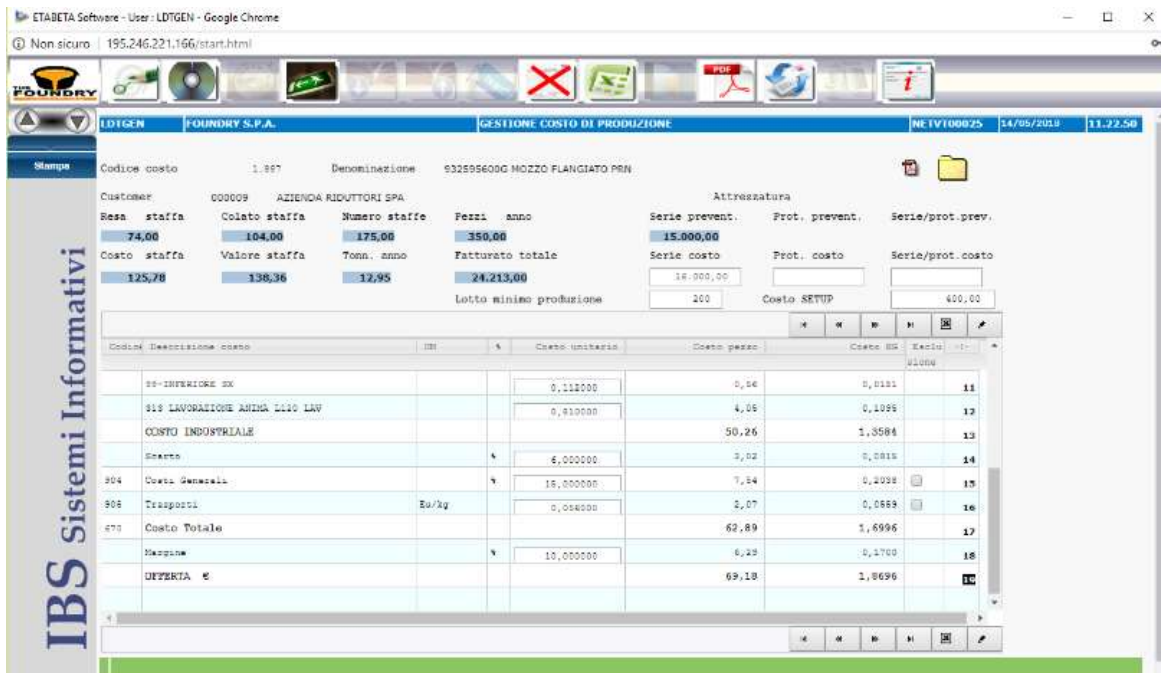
ETABETA Software - User : LDTGEN - Google Chrome

Non sicuro | 195.246.221.166/start.html

FOUNDRY

LDTGEN FOUNDRY S.P.A. GESTIONE COSTO DI PRODUZIONE NETVT00025 14/05/2018 11.22.50

Stampa

IBS Sistemi Informativi

Codice costo 1.997 Denominazione 932595600G MOZZO FLANGIATO PRN

Customer 000009 AZIENDA RIDUTTORI SPA

Attrezzatura

| Resa staffa | Colato staffa | Numero staffe | Pezzi anno | Serie prevent. | Prot. prevent. | Serie/prot.prev. |
|---|---|---|---|---|---|---|
| 74,00 | 104,00 | 175,00 | 350,00 | 15.000,00 | | |
| Costo staffa | Valore staffa | Tonn. anno | Fatturato totale | Serie costo | Prot. costo | Serie/prot.costo |
| 125,78 | 138,36 | 12,95 | 24.213,00 | 15.000,00 | | |

Lotto minimo produzione 200 Costo SETUP 600,00

| Codice | Descrizione costo | UM | % | Costo unitario | Costo pezzo | Costo KG | Esclusione | |
|---|---|---|---|---|---|---|---|---|
| | SS-INFERIORE SX | | | 0,112000 | 0,56 | 0,0151 | | 11 |
| | 915 LAVORAZIONE ANIMA L110 LAV | | | 0,810000 | 4,05 | 0,1095 | | 12 |
| | COSTO INDUSTRIALE | | | | 50,26 | 1,3584 | | 13 |
| | Scarto | | % | 6,000000 | 3,02 | 0,0815 | | 14 |
| 904 | Costi Generali | | % | 15,000000 | 7,54 | 0,2038 | | 15 |
| 906 | Trasporti | Eu/kg | | 0,056000 | 2,07 | 0,0559 | | 16 |
| 470 | Costo Totale | | | | 62,89 | 1,6996 | | 17 |
| | Margine | | % | 10,000000 | 6,29 | 0,1700 | | 18 |
| | OFFERTA € | | | | 69,18 | 1,8696 | | 19 |